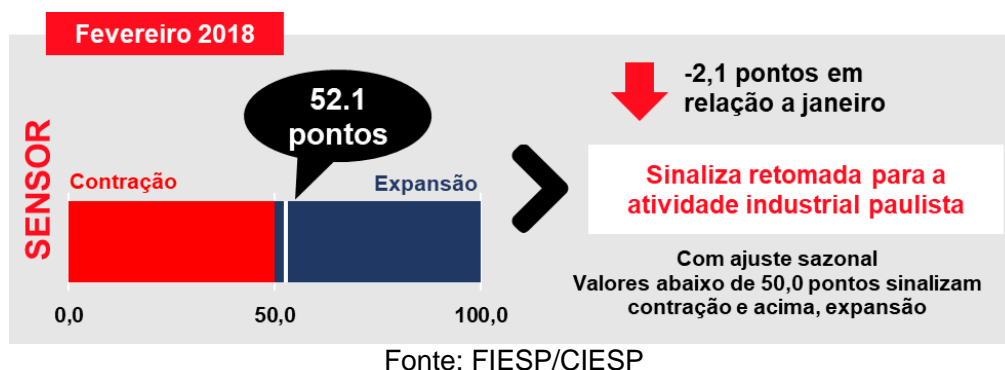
Fevereiro 2018

SENSOR

52.1 pontos

Contração

Expansão

0,0

50,0

100,0

-2,1 pontos em relação a janeiro

Sinaliza retomada para a atividade industrial paulista

Com ajuste sazonal
Valores abaixo de 50,0 pontos sinalizam contração e acima, expansão

Fonte: FIESP/CIESP